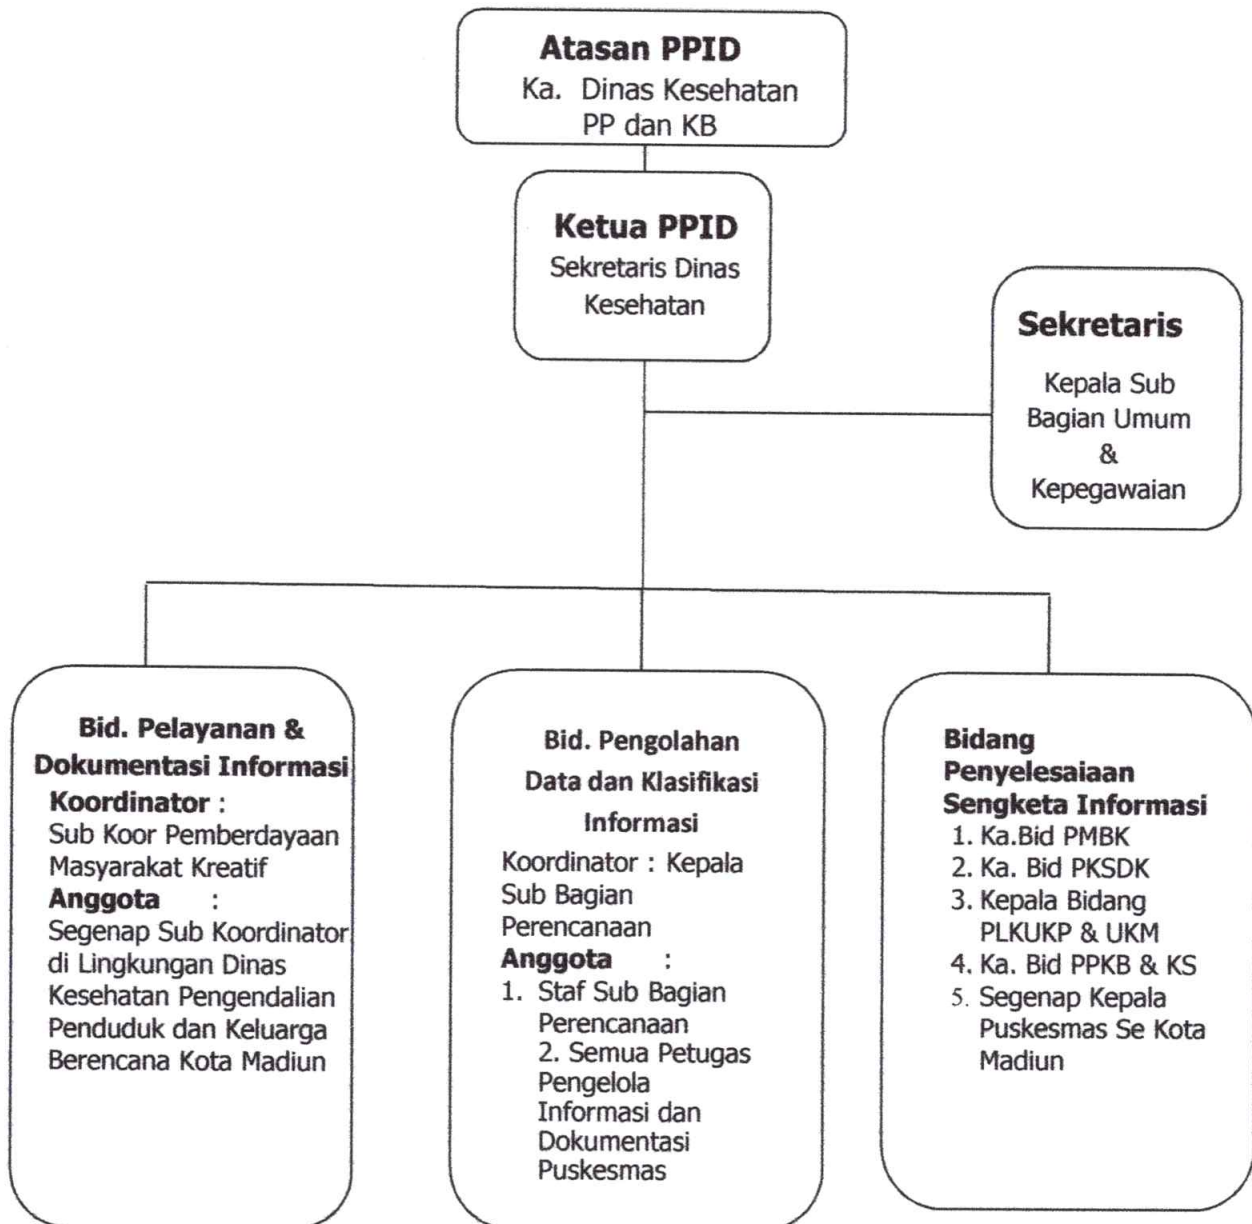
Atasan PPID
Ka. Dinas Kesehatan PP dan KB

Ketua PPID
Sekretaris Dinas Kesehatan

Sekretaris
Kepala Sub Bagian Umum & Kepegawaian

Bid. Pelayanan & Dokumentasi Informasi
Koordinator :
Sub Koor Pemberdayaan Masyarakat Kreatif
Anggota :
Segenap Sub Koordinator di Lingkungan Dinas Kesehatan Pengendalian Penduduk dan Keluarga Berencana Kota Madiun

Bid. Pengolahan Data dan Klasifikasi Informasi
Koordinator : Kepala Sub Bagian Perencanaan
Anggota :
1. Staf Sub Bagian Perencanaan
2. Semua Petugas Pengelola Informasi dan Dokumentasi Puskesmas

Bidang Penyelesaiaan Sengketa Informasi
1. Ka.Bid PMBK
2. Ka. Bid PKSDK
3. Kepala Bidang PLKUKP & UKM
4. Ka. Bid PPKB & KS
5. Segenap Kepala Puskesmas Se Kota Madiun